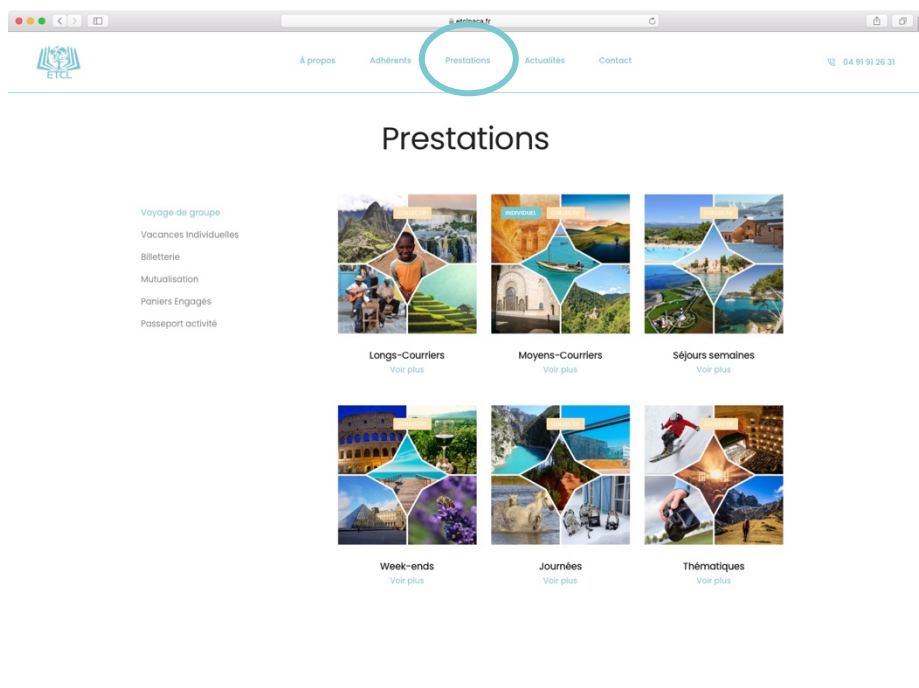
etclpaca.fr

ETCL

À propos   Adhérents   Prestations   Actualités   Contact

04 91 91 26 31

Prestations

Voyage de groupe
Vacances Individuelles
Billetterie
Mutualisation
Paniers Engagés
Passeport activité

INDIVIDUEL

Longs-Courriers
Voir plus

Moyens-Courriers
Voir plus

Séjours semaines
Voir plus

Week-ends
Voir plus

Journées
Voir plus

Thématiques
Voir plus